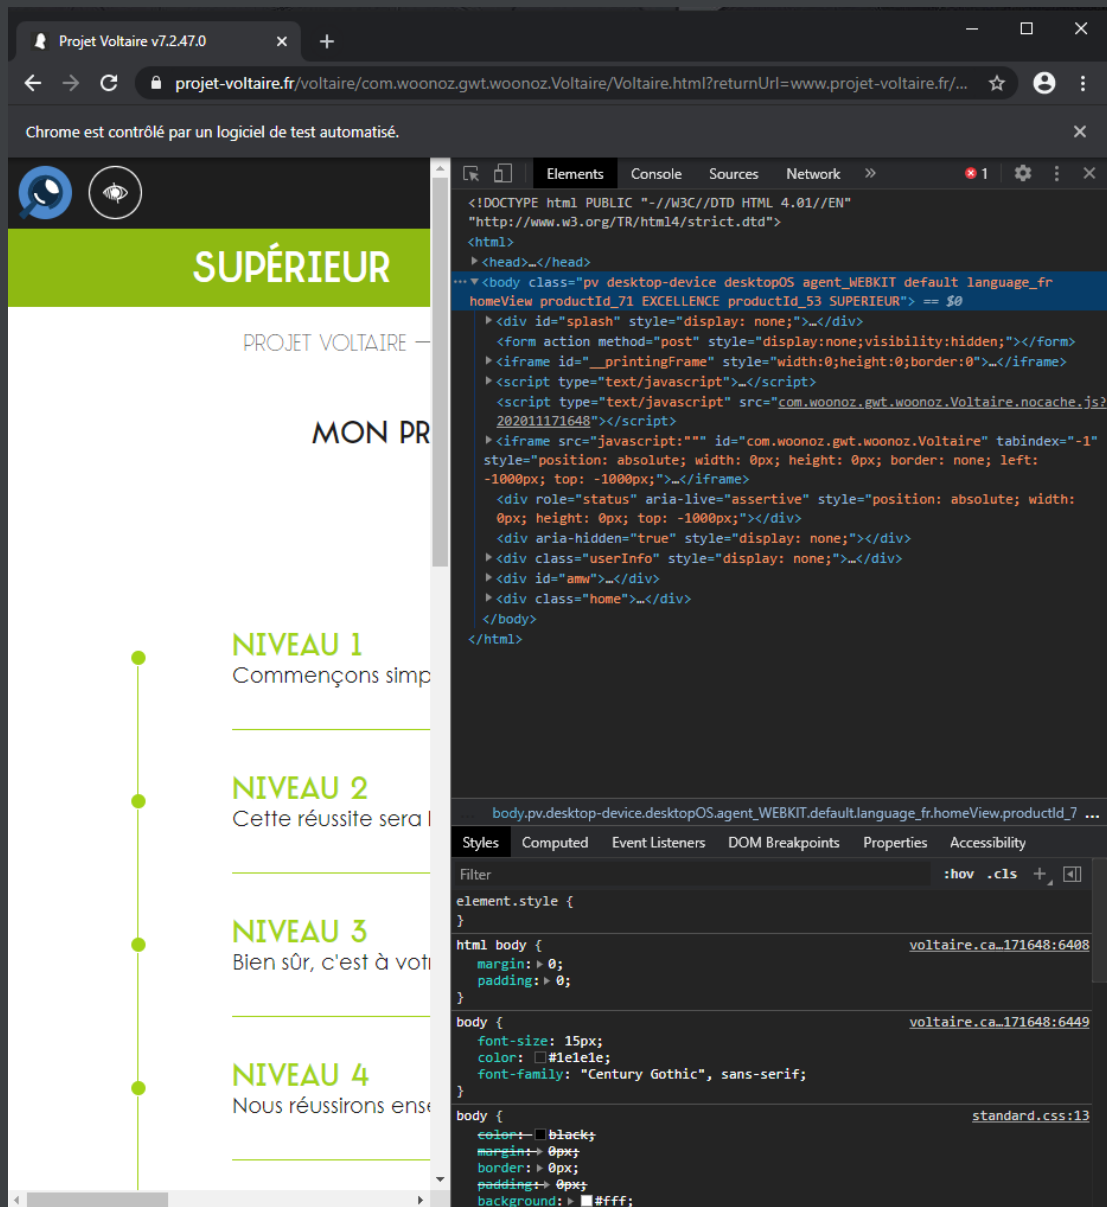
Projet Voltaire v7.2.47.0 ×
+
projet-voltaire.fr/voltaire/com.woonoz.gwt.woonoz.Voltaire/Voltaire.html?returnUrl=www.projet-voltaire.fr/...
Chrome est contrôlé par un logiciel de test automatisé.

SUPÉRIEUR
PROJET VOLTAIRE —
MON PR
NIVEAU 1
Commençons simp
NIVEAU 2
Cette réussite sera l
NIVEAU 3
Bien sûr, c'est à vot
NIVEAU 4
Nous réussirons ense

Elements Console Sources Network » 1

<!DOCTYPE html PUBLIC "-//W3C//DTD HTML 4.01//EN"
"http://www.w3.org/TR/html4/strict.dtd">
<html>
<head>…</head>
<body class="pv desktop-device desktopOS agent_WEBKIT default language_fr homeView productId_71 EXCELLENCE productId_53 SUPERIEUR"> == $0
<div id="splash" style="display: none;">…</div>
<form action method="post" style="display:none;visibility:hidden;"></form>
<iframe id="__printingFrame" style="width:0;height:0;border:0">…</iframe>
<script type="text/javascript">…</script>
<script type="text/javascript" src="com.woonoz.gwt.woonoz.Voltaire.nocache.js?202011171648"></script>
<iframe src="javascript:''" id="com.woonoz.gwt.woonoz.Voltaire" tabindex="-1" style="position: absolute; width: 0px; height: 0px; border: none; left: -1000px; top: -1000px;">…</iframe>
<div role="status" aria-live="assertive" style="position: absolute; width: 0px; height: 0px; top: -1000px;"></div>
<div aria-hidden="true" style="display: none;"></div>
<div class="userInfo" style="display: none;">…</div>
<div id="amw">…</div>
<div class="home">…</div>
</body>
</html>

body.pv.desktop-device.desktopOS.agent_WEBKIT.default.language_fr.homeView.productId_7 ...

Styles Computed Event Listeners DOM Breakpoints Properties Accessibility
Filter :hov .cls +
element.style {
}
html body { voltaire.ca…171648:6408
margin: 0;
padding: 0;
}
body { voltaire.ca…171648:6449
font-size: 15px;
color: #1e1e1e;
font-family: "Century Gothic", sans-serif;
}
body { standard.css:13
color: black;
margin: 0px;
border: 0px;
padding: 0px;
background: #fff;